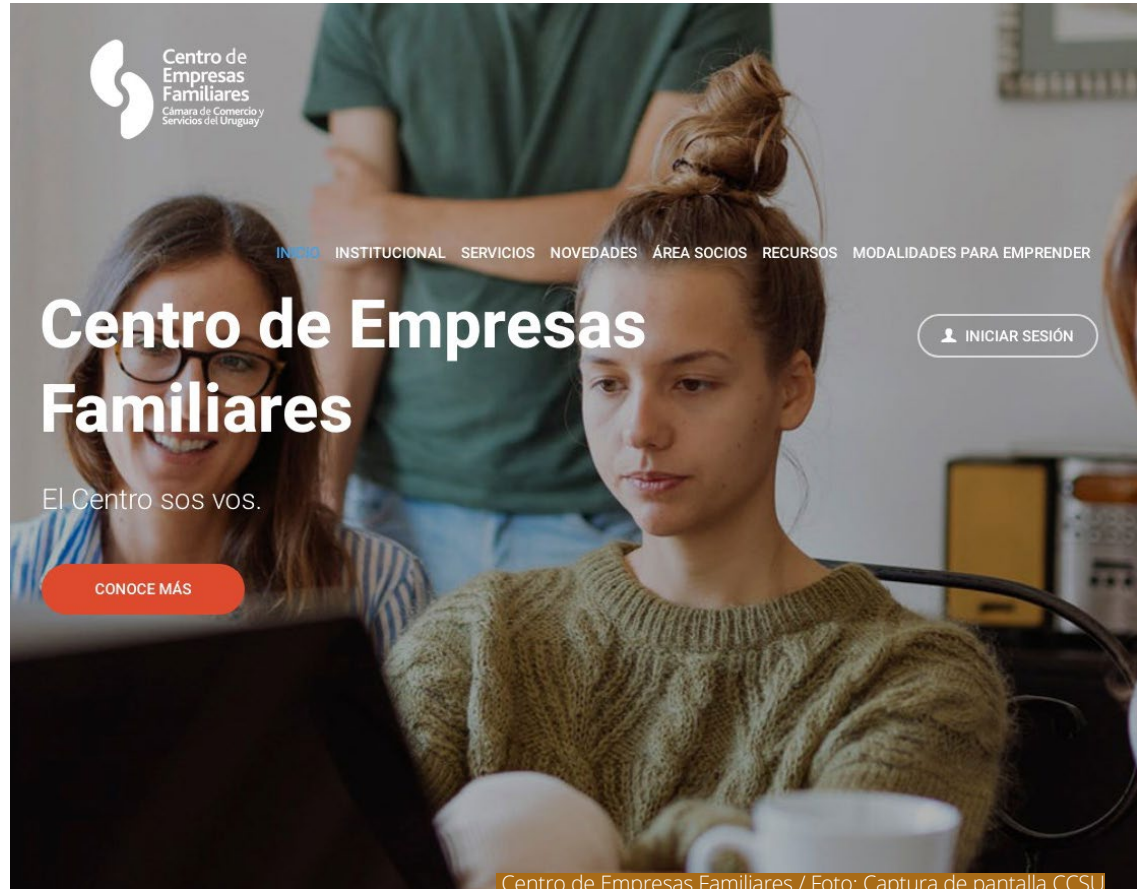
Centro de Empresas Familiares
Cámara de Comercio y Servicios del Uruguay

INICIO INSTITUCIONAL SERVICIOS NOVEDADES ÁREA SOCIOS RECURSOS MODALIDADES PARA EMPRENDER

Centro de Empresas Familiares

INICIAR SESIÓN

El Centro sos vos.

CONOCE MÁS

Centro de Empresas Familiares / Foto: Captura de pantalla CCSU